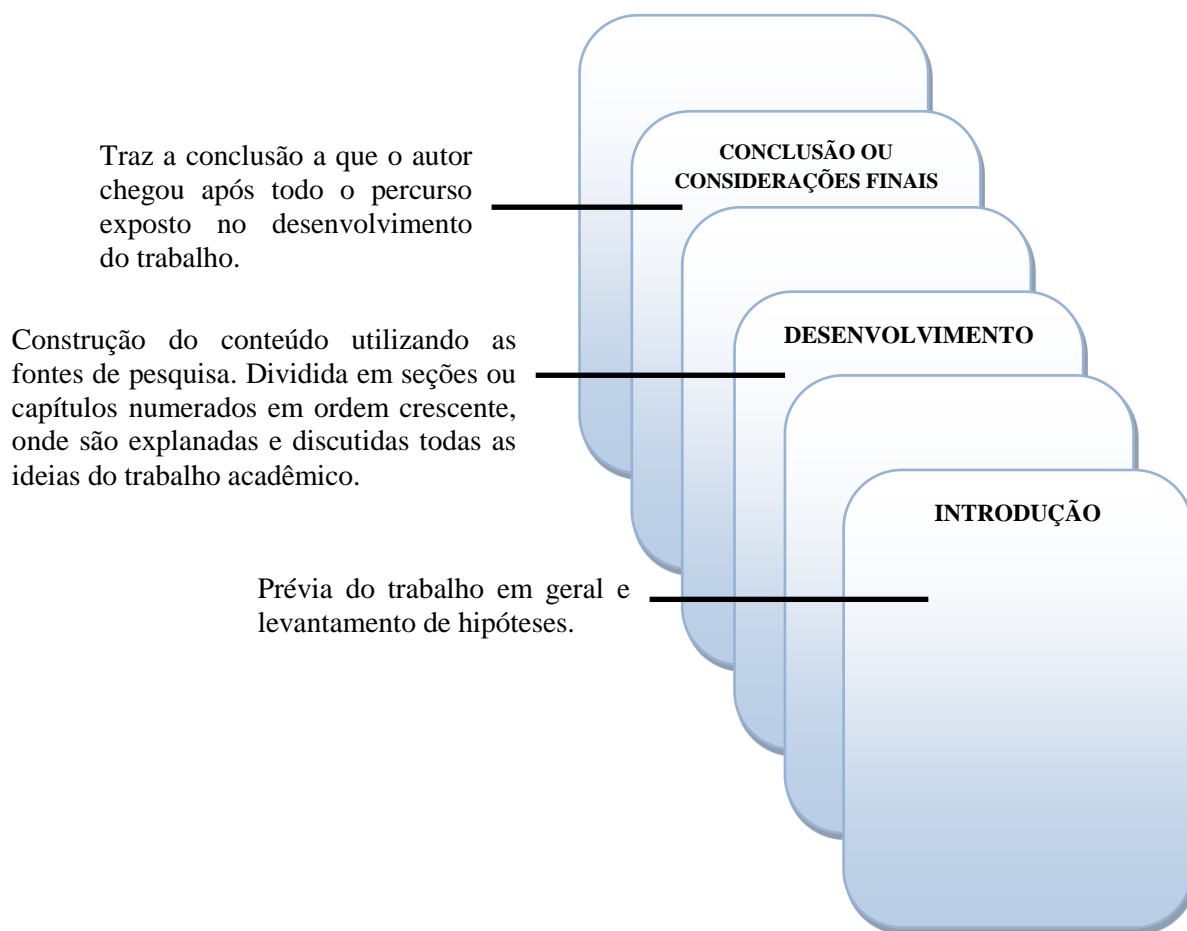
Traz a conclusão a que o autor chegou após todo o percurso exposto no desenvolvimento do trabalho.

CONCLUSÃO OU CONSIDERAÇÕES FINAIS

Construção do conteúdo utilizando as fontes de pesquisa. Dividida em seções ou capítulos numerados em ordem crescente, onde são explanadas e discutidas todas as ideias do trabalho acadêmico.

DESENVOLVIMENTO

INTRODUÇÃO

Prévia do trabalho em geral e levantamento de hipóteses.